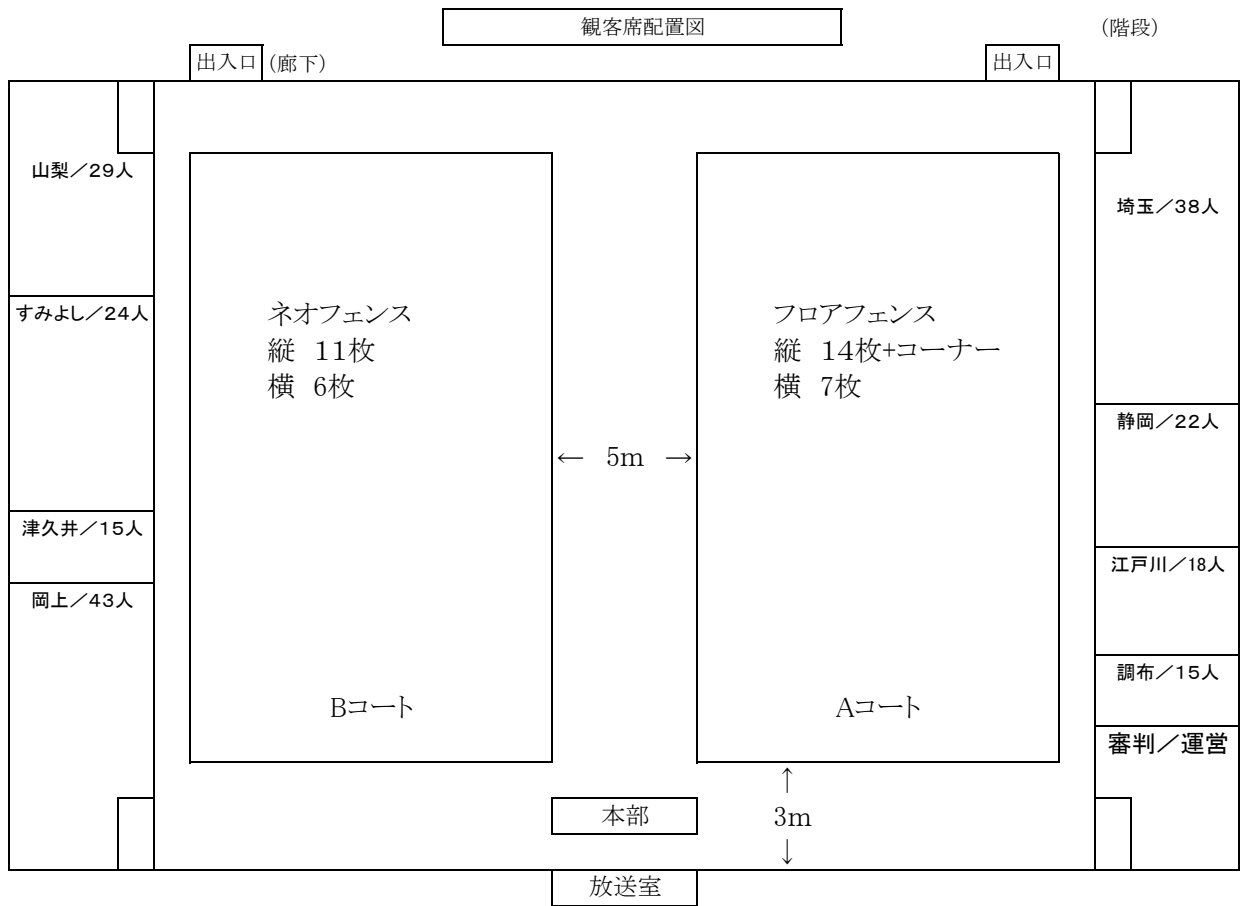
観客席配置図

(階段)

出入口 (廊下)

出入口

山梨／29人

すみよし／24人

津久井／15人

岡上／43人

ネオフェンス
縦 11枚
横 6枚

← 5m →

フロアフェンス
縦 14枚+コーナー
横 7枚

埼玉／38人

静岡／22人

江戸川／18人

調布／15人

Bコート

Aコート

審判／運営

↑
3m
↓

本部

放送室